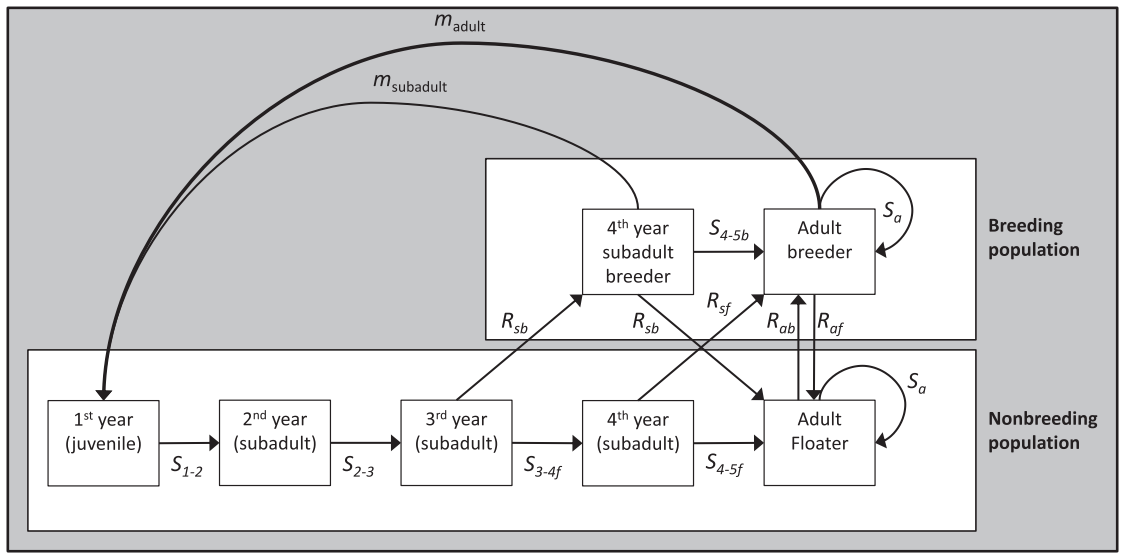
$m_{\text{adult}}$

$m_{\text{subadult}}$

4$^{\text{th}}$ year subadult breeder

$S_{4\text{-}5b}$

Adult breeder

$S_a$

Breeding population

$R_{sb}$

$R_{sb}$

$R_{sf}$

$R_{ab}$

$R_{af}$

$S_a$

1$^{\text{st}}$ year (juvenile)

2$^{\text{nd}}$ year (subadult)

3$^{\text{rd}}$ year (subadult)

4$^{\text{th}}$ year (subadult)

Adult Floater

Nonbreeding population

$S_{1\text{-}2}$

$S_{2\text{-}3}$

$S_{3\text{-}4f}$

$S_{4\text{-}5f}$